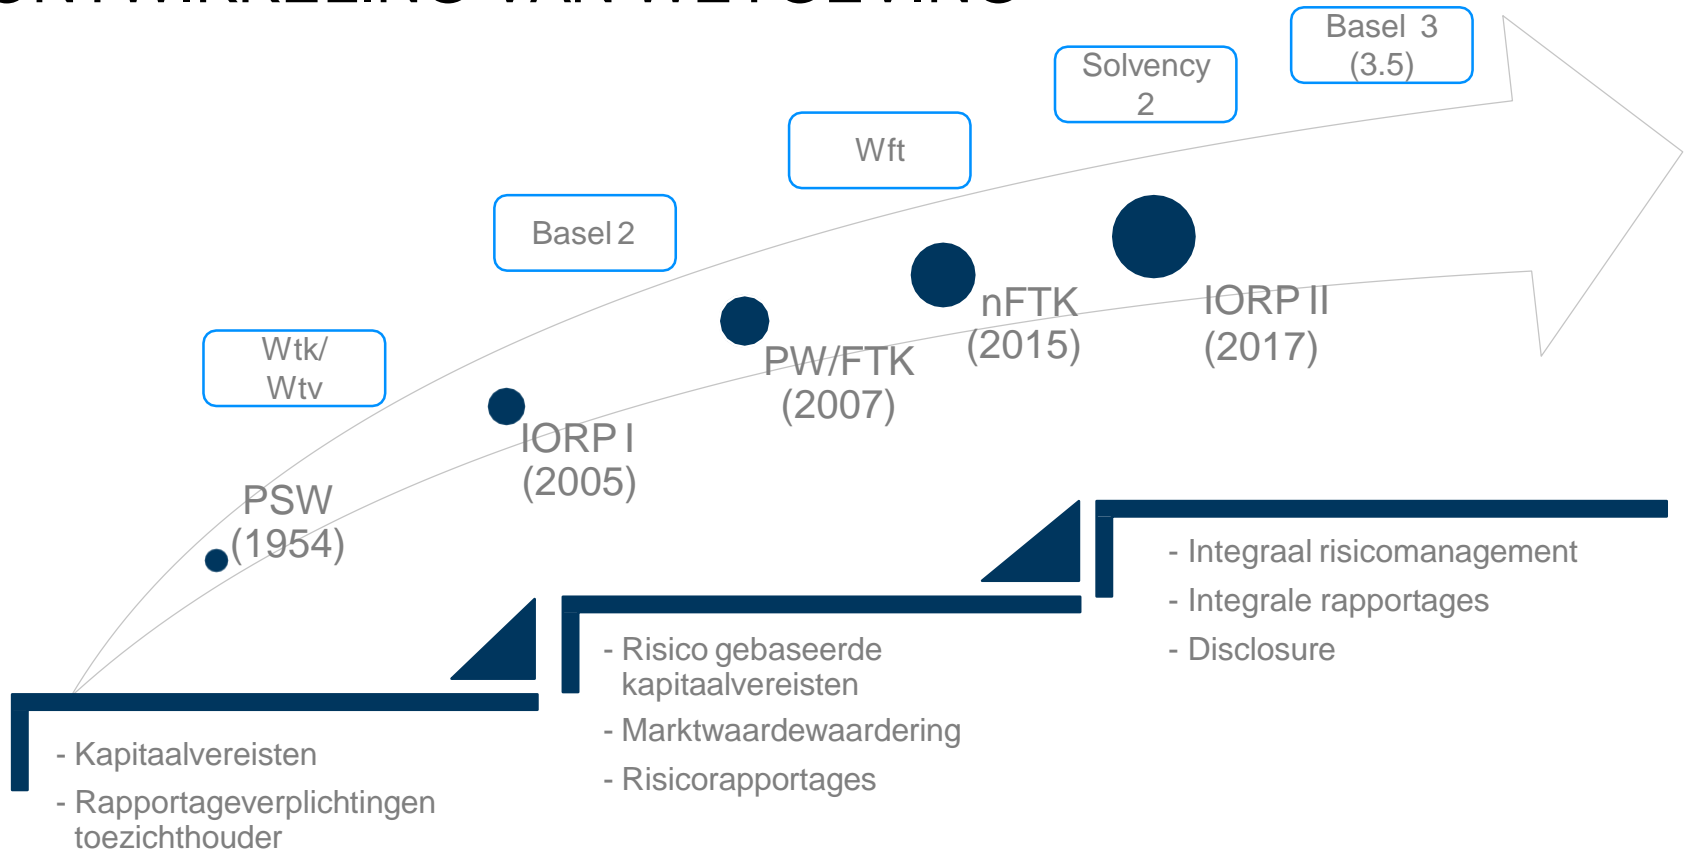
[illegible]

Basel 3 (3.5)

Solvency 2

Wft

Basel 2

Wtk/ Wtv

nFTK (2015)

IORP II (2017)

PW/FTK (2007)

IORP I (2005)

PSW (1954)

- Integraal risicomanagement
- Integrale rapportages
- Disclosure

- Risico gebaseerde kapitaalvereisten
- Marktwaardewaardering
- Risicorapportages

- Kapitaalvereisten
- Rapportageverplichtingen toezichthouder